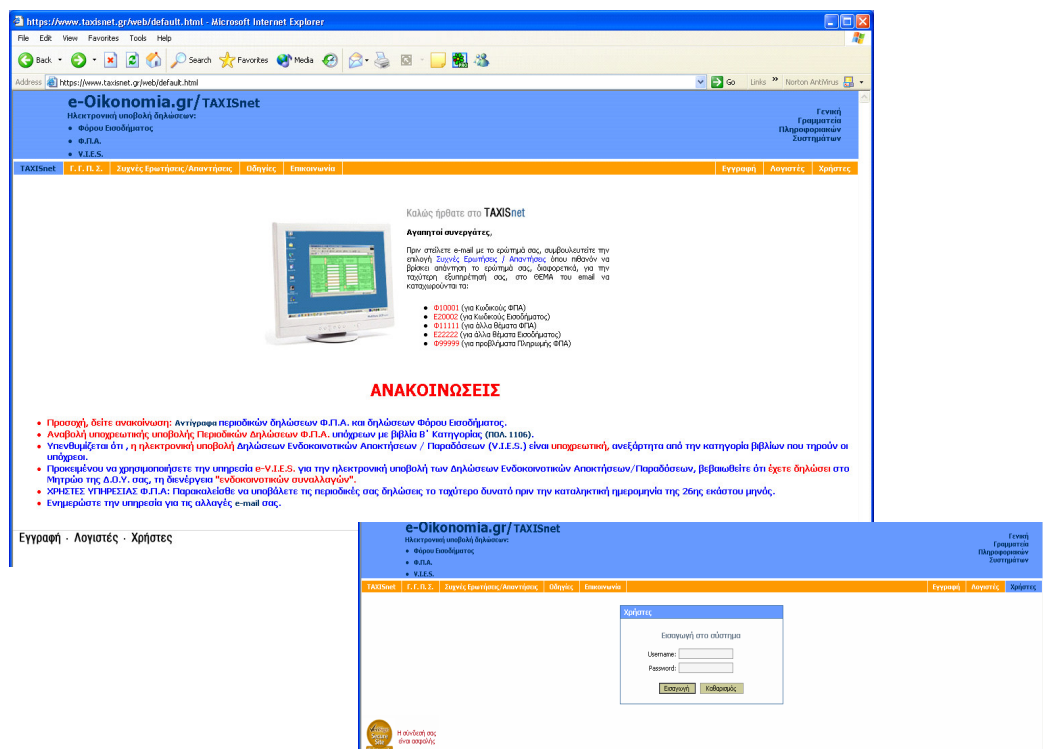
https://www.taxisnet.gr/web/default.html - Microsoft Internet Explorer

File Edit View Favorites Tools Help

Back Search Favorites Media

Address https://www.taxisnet.gr/web/default.html Go Links Norton AntiVirus

e-Oikonomia.gr/TAXISnet
Ηλεκτρονική υποβολή δηλώσεων:
• Φόρου Εισοδήματος
• Φ.Π.Α.
• V.I.E.S.

Γενική Γραμματεία Πληροφοριακών Συστημάτων

TAXISnet | Γ. Γ. Π. Σ. | Συχνές Ερωτήσεις/Απαντήσεις | Οδηγίες | Επικοινωνία | Εγγραφή | Λογιστές | Χρήστες

Καλώς ήρθατε στο TAXISnet

Αγαπητοί συνεργάτες,

Πριν στείλετε e-mail με το ερώτημά σας, συμβουλευτείτε την επιλογή Συχνές Ερωτήσεις / Απαντήσεις όπου πιθανόν να βρίσκει απάντηση το ερώτημά σας, διαφορετικά, για την ταχύτερη εξυπηρέτησή σας, στο ΘΕΜΑ του email να καταχωρούνται τα:

• Φ10001 (για Κωδικούς ΦΠΑ)
• Ε20002 (για Κωδικούς Εισοδήματος)
• Φ11111 (για άλλα θέματα ΦΠΑ)
• Ε22222 (για άλλα θέματα Εισοδήματος)
• Φ99999 (για προβλήματα Πληρωμής ΦΠΑ)

ΑΝΑΚΟΙΝΩΣΕΙΣ

• Προσοχή, δείτε ανακοίνωση: Αντίγραφα περιοδικών δηλώσεων Φ.Π.Α. και δηλώσεων Φόρου Εισοδήματος.
• Αναβολή υποχρεωτικής υποβολής Περιοδικών Δηλώσεων Φ.Π.Α. υπόχρεων με βιβλία Β' Κατηγορίας (ΠΟΛ. 1106).
• Υπενθυμίζεται ότι , η ηλεκτρονική υποβολή Δηλώσεων Ενδοκοινοτικών Αποκτήσεων / Παραδόσεων (V.I.E.S.) είναι υποχρεωτική, ανεξάρτητα από την κατηγορία βιβλίων που τηρούν οι υπόχρεοι.
• Προκειμένου να χρησιμοποιήσετε την υπηρεσία e-V.I.E.S. για την ηλεκτρονική υποβολή των Δηλώσεων Ενδοκοινοτικών Αποκτήσεων/Παραδόσεων, βεβαιωθείτε ότι έχετε δηλώσει στο Μητρώο της Δ.Ο.Υ. σας, τη διενέργεια "ενδοκοινοτικών συναλλαγών".
• ΧΡΗΣΤΕΣ ΥΠΗΡΕΣΙΑΣ Φ.Π.Α: Παρακαλείσθε να υποβάλετε τις περιοδικές σας δηλώσεις το ταχύτερο δυνατό πριν την καταληκτική ημερομηνία της 26ης εκάστου μηνός.
• Ενημερώστε την υπηρεσία για τις αλλαγές e-mail σας.

Εγγραφή · Λογιστές · Χρήστες

e-Oikonomia.gr/TAXISnet
Ηλεκτρονική υποβολή δηλώσεων:
• Φόρου Εισοδήματος
• Φ.Π.Α.
• V.I.E.S.

Γενική Γραμματεία Πληροφοριακών Συστημάτων

TAXISnet | Γ. Γ. Π. Σ. | Συχνές Ερωτήσεις/Απαντήσεις | Οδηγίες | Επικοινωνία | Εγγραφή | Λογιστές | Χρήστες

Χρήστες
Εισαγωγή στο σύστημα
Username:
Password:
Εισαγωγή Καθαρισμός

Η σύνδεσή σας είναι ασφαλής